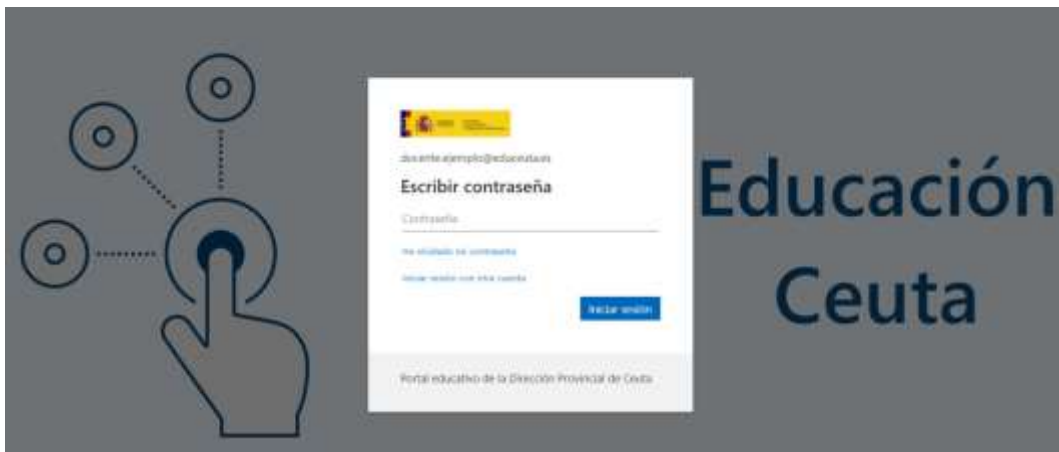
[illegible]

docente.ejemplo@educeuta.es

Escribir contraseña

Contraseña

He olvidado mi contraseña

Iniciar sesión con otra cuenta

Iniciar sesión

Portal educativo de la Dirección Provincial de Ceuta

Educación Ceuta